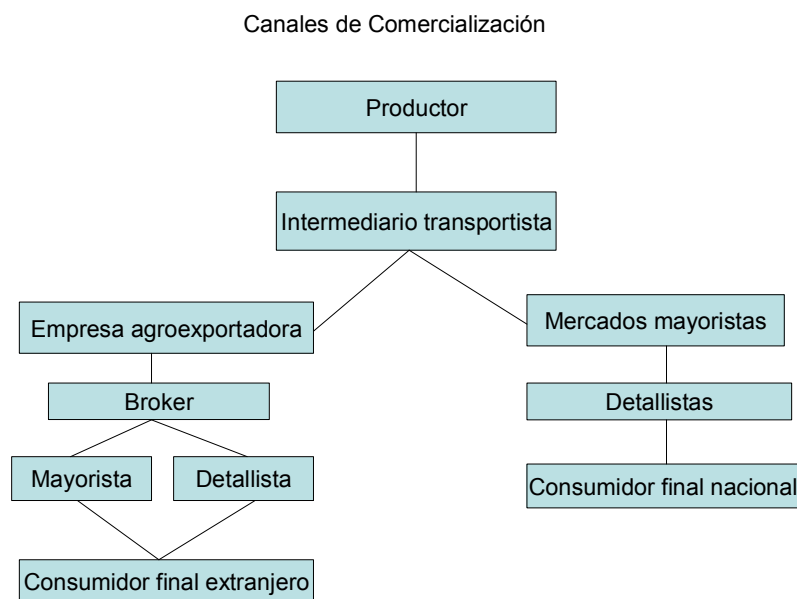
Canales de Comercialización

Productor

Intermediario transportista

Empresa agroexportadora

Mercados mayoristas

Broker

Detallistas

Mayorista

Detallista

Consumidor final nacional

Consumidor final extranjero